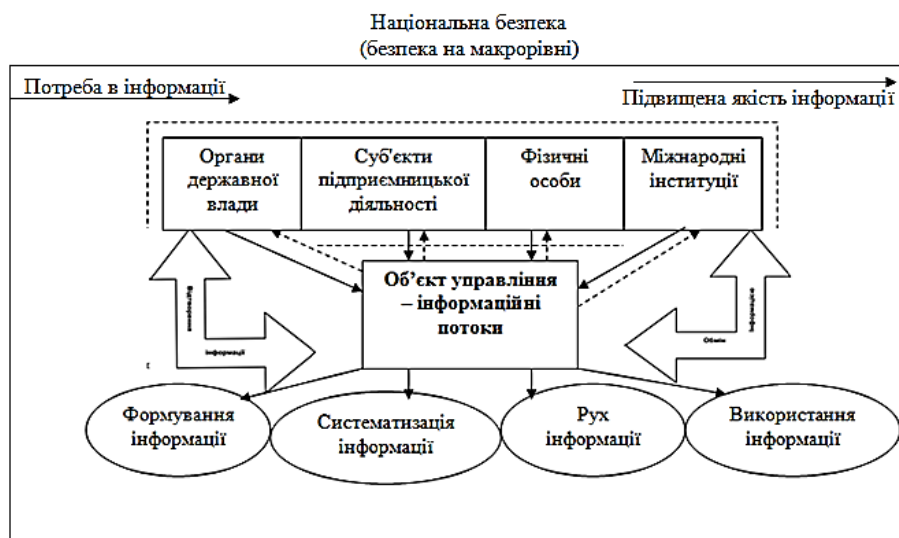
Національна безпека
(безпека на макрорівні)

Потреба в інформації

Підвищена якість інформації

Органи державної влади

Суб'єкти підприємницької діяльності

Фізичні особи

Міжнародні інституції

Об'єкт управління – інформаційні потоки

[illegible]

інформації

Інформація

Обмін

Формування інформації

Систематизація інформації

Рух інформації

Використання інформації